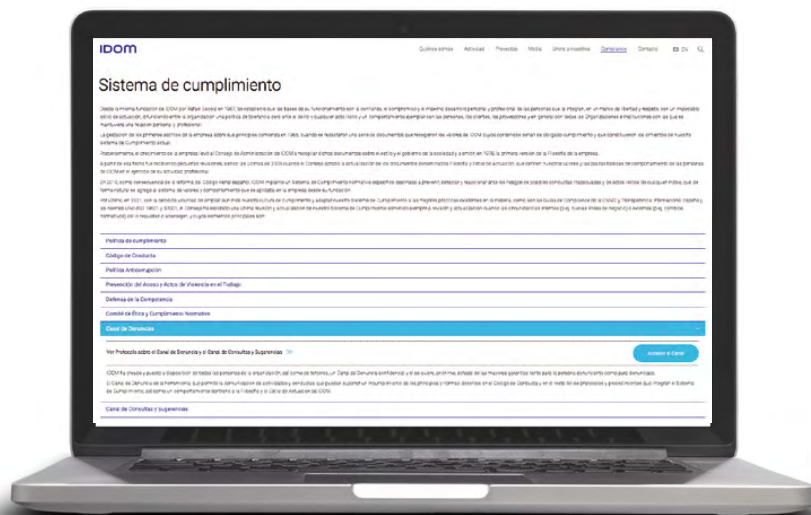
IDOM

Quiénes somos Actividad Proyectos Media Únete a nosotros Compliance Contacto EN

Sistema de cumplimiento

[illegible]

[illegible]

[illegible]

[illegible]

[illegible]

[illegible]

Política de cumplimiento

Código de Conducta

Política Anticorrupción

Prevención del Acoso y Actos de Violencia en el Trabajo

Defensa de la Competencia

Comité de Ética y Cumplimiento Normativo

Canal de Denuncias

Ver Protocolo sobre el Canal de Denuncias y el Canal de Consultas y Sugerencias

Acceder al Canal

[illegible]

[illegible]

Canal de Consultas y Sugerencias